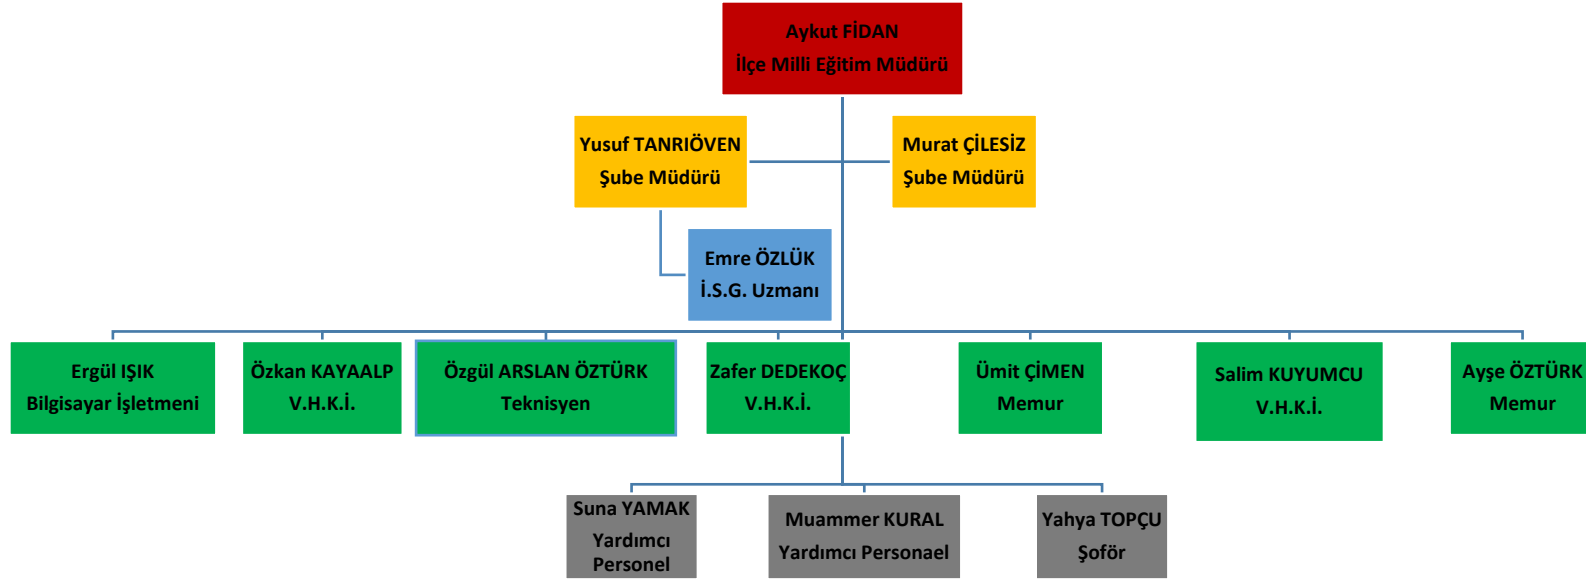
Aykut FİDAN
İlçe Milli Eğitim Müdürü

Yusuf TANRIÖVEN
Şube Müdürü

Murat ÇİLESİZ
Şube Müdürü

Emre ÖZLÜK
İ.S.G. Uzmanı

Ergül IŞIK
Bilgisayar İşletmeni

Özkan KAYAALP
V.H.K.İ.

Özgül ARSLAN ÖZTÜRK
Teknisyen

Zafer DEDEKOÇ
V.H.K.İ.

Ümit ÇİMEN
Memur

Salim KUYUMCU
V.H.K.İ.

Ayşe ÖZTÜRK
Memur

Suna YAMAK
Yardımcı Personel

Muammer KURAL
Yardımcı Personael

Yahya TOPÇU
Şoför